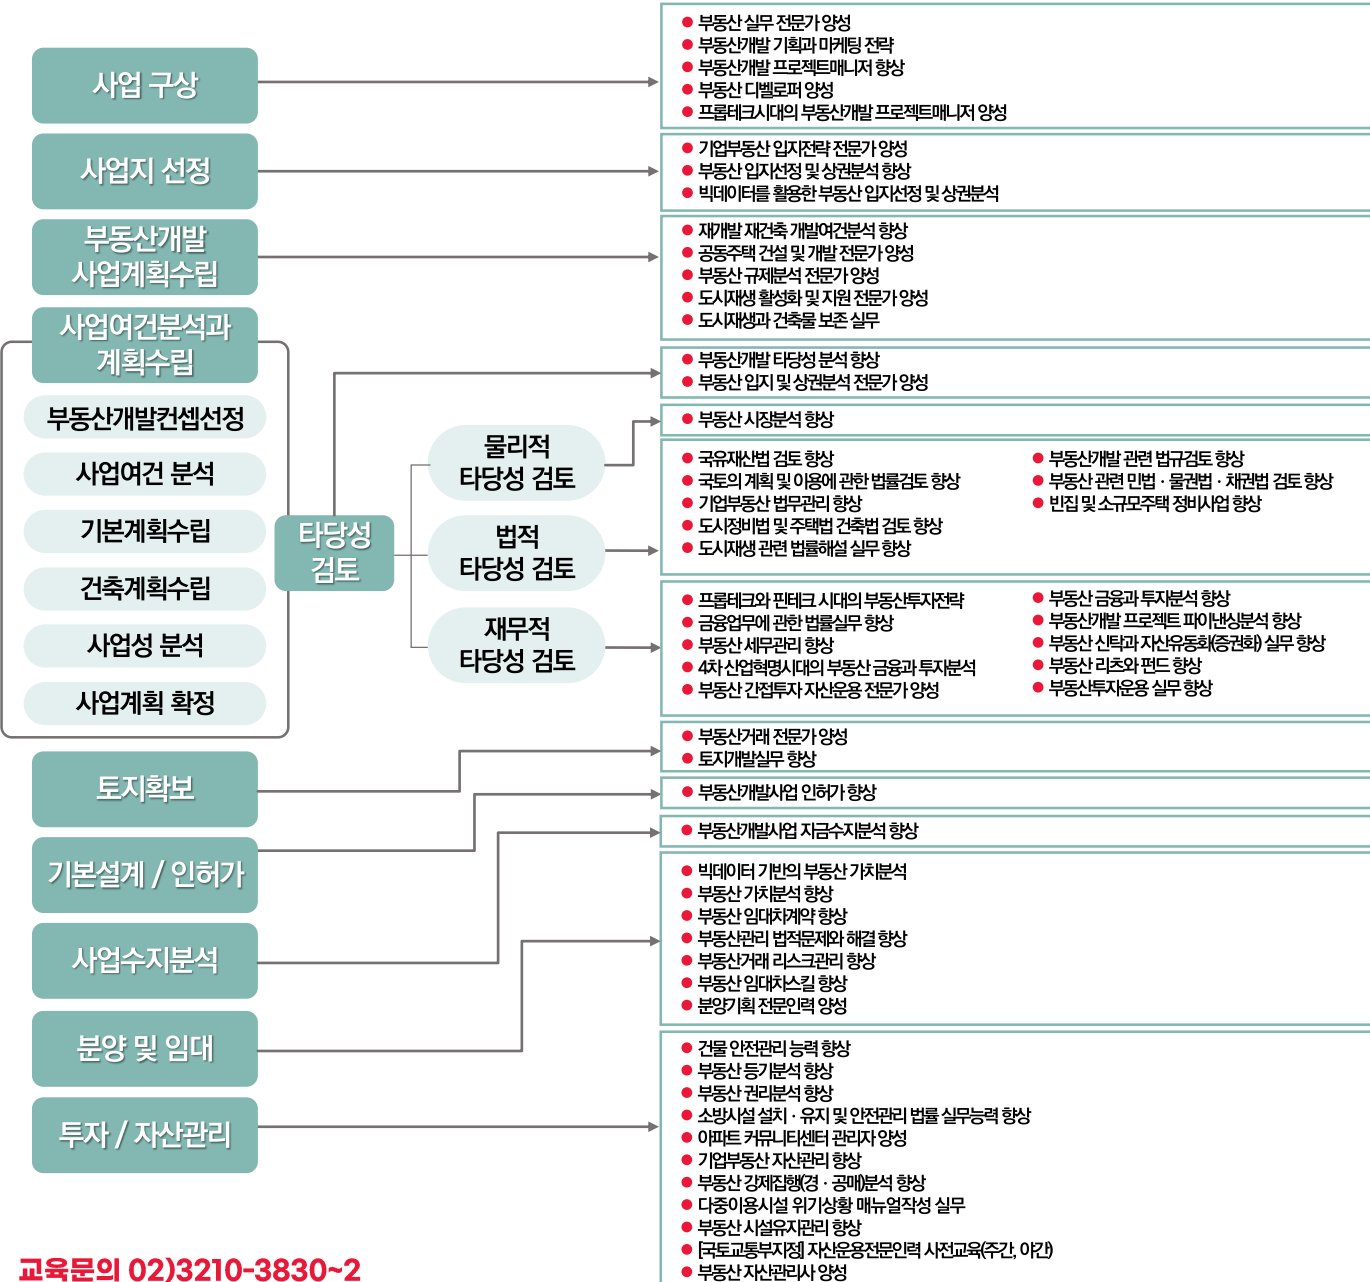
사업 구상

- 부동산 실무 전문가 양성
- 부동산개발 기획과 마케팅 전략
- 부동산개발 프로젝트매니저 향상
- 부동산 디벨로퍼 양성
- 프롭테크시대의 부동산개발 프로젝트매니저 양성

사업지 선정

- 기업부동산 입지전략 전문가 양성
- 부동산 입지선정 및 상권분석 향상
- 빅데이터를 활용한 부동산 입지선정 및 상권분석

부동산개발 사업계획수립

- 재개발 재건축 개발여건분석 향상
- 공동주택 건설 및 개발 전문가 양성
- 부동산 규제분석 전문가 양성
- 도시재생 활성화 및 지원 전문가 양성
- 도시재생과 건축물 보존 실무

사업여건분석과 계획수립

부동산개발컨셉선정

사업여건 분석

기본계획수립

건축계획수립

사업성 분석

사업계획 확정

타당성 검토

- 부동산개발 타당성 분석 향상
- 부동산 입지 및 상권분석 전문가 양성

물리적 타당성 검토

- 부동산 시장분석 향상

법적 타당성 검토

- 국유재산법 검토 향상
- 국토의 계획 및 이용에 관한 법률검토 향상
- 기업부동산 법무관리 향상
- 도시정비법 및 주택법 건축법 검토 향상
- 도시재생 관련 법률해설 실무 향상
- 부동산개발 관련 법규검토 향상
- 부동산 관련 민법 · 물권법 · 채권법 검토 향상
- 빈집 및 소규모주택 정비사업 향상

재무적 타당성 검토

- 프롭테크와 핀테크 시대의 부동산투자전략
- 금융업무에 관한 법률실무 향상
- 부동산 세무관리 향상
- 4차산업혁명시대의 부동산 금융과 투자분석
- 부동산 간접투자 자산운용 전문가 양성
- 부동산 금융과 투자분석 향상
- 부동산개발 프로젝트 파이낸싱분석 향상
- 부동산 신탁과 자산유동화(증권화) 실무 향상
- 부동산 리츠와 펀드 향상
- 부동산투자운용 실무 향상

토지확보

- 부동산거래 전문가 양성
- 토지개발실무 향상

기본설계 / 인허가

- 부동산개발사업 인허가 향상

사업수지분석

- 부동산개발사업 자금수지분석 향상

분양 및 임대

- 빅데이터 기반의 부동산 가치분석
- 부동산 가치분석 향상
- 부동산 임대차계약 향상
- 부동산관리 법적문제와 해결 향상
- 부동산거래 리스크관리 향상
- 부동산 임대차스킬 향상
- 분양기획 전문인력 양성

투자 / 자산관리

- 건물 안전관리 능력 향상
- 부동산 등기분석 향상
- 부동산 권리분석 향상
- 소방시설 설치 · 유지 및 안전관리 법률 실무능력 향상
- 아파트 커뮤니티센터 관리자 양성
- 기업부동산 자산관리 향상
- 부동산 강제집행(경 · 공매)분석 향상
- 다중이용시설 위기상황 매뉴얼작성 실무
- 부동산 시설유지관리 향상
- [국토교통부지정] 자산운용전문인력 사전교육(주간, 야간)
- 부동산 자산관리사 양성

교육문의 02)3210-3830~2